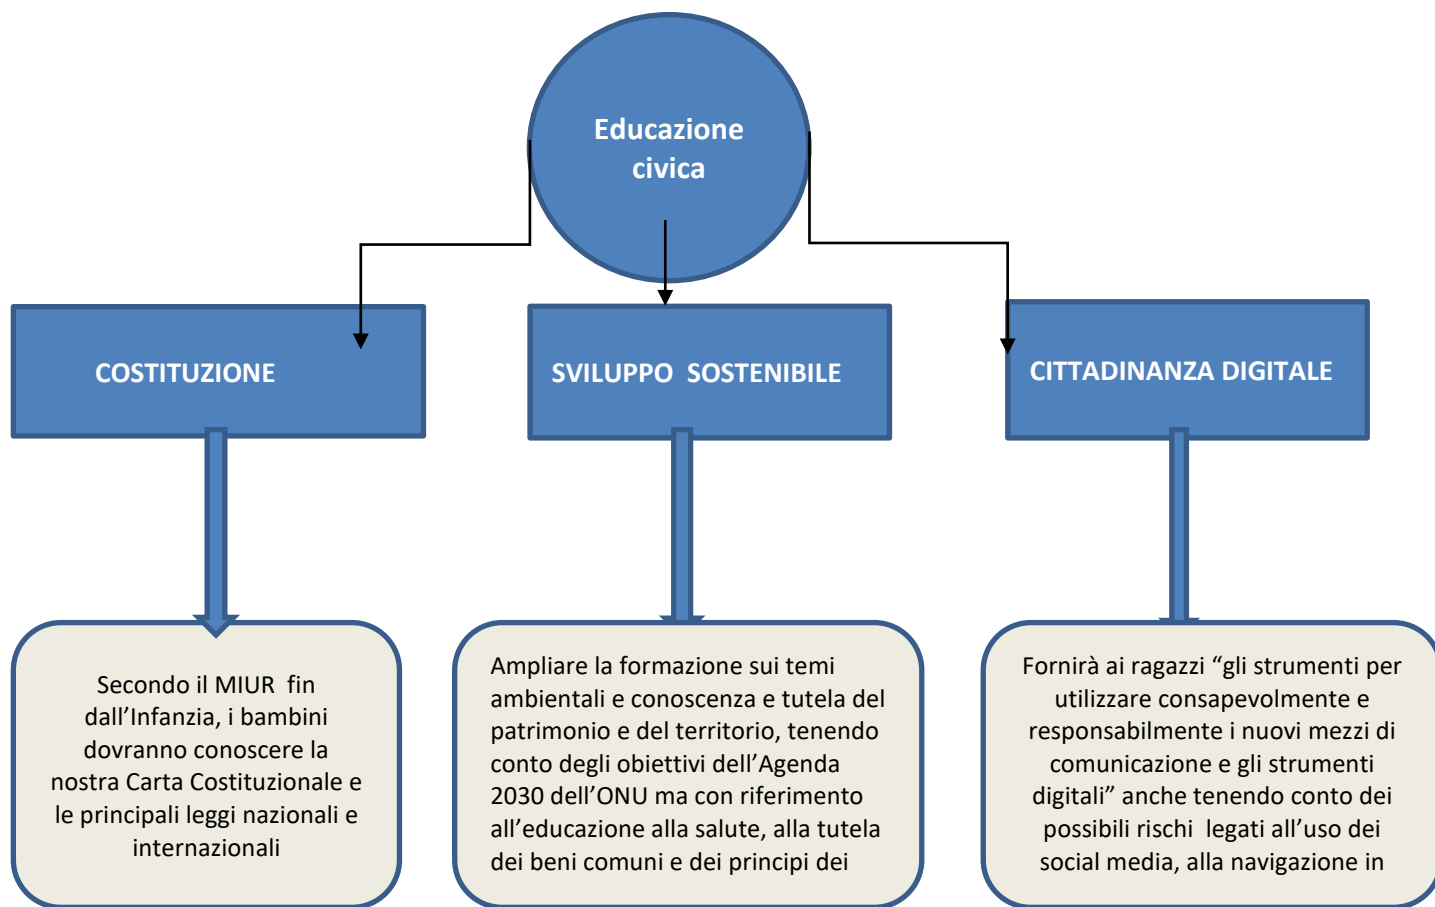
Educazione civica

COSTITUZIONE

SVILUPPO SOSTENIBILE

CITTADINANZA DIGITALE

Secondo il MIUR fin dall’Infanzia, i bambini dovranno conoscere la nostra Carta Costituzionale e le principali leggi nazionali e internazionali

Ampliare la formazione sui temi ambientali e conoscenza e tutela del patrimonio e del territorio, tenendo conto degli obiettivi dell’Agenda 2030 dell’ONU ma con riferimento all’educazione alla salute, alla tutela dei beni comuni e dei principi dei

Fornirà ai ragazzi “gli strumenti per utilizzare consapevolmente e responsabilmente i nuovi mezzi di comunicazione e gli strumenti digitali” anche tenendo conto dei possibili rischi legati all’uso dei social media, alla navigazione in